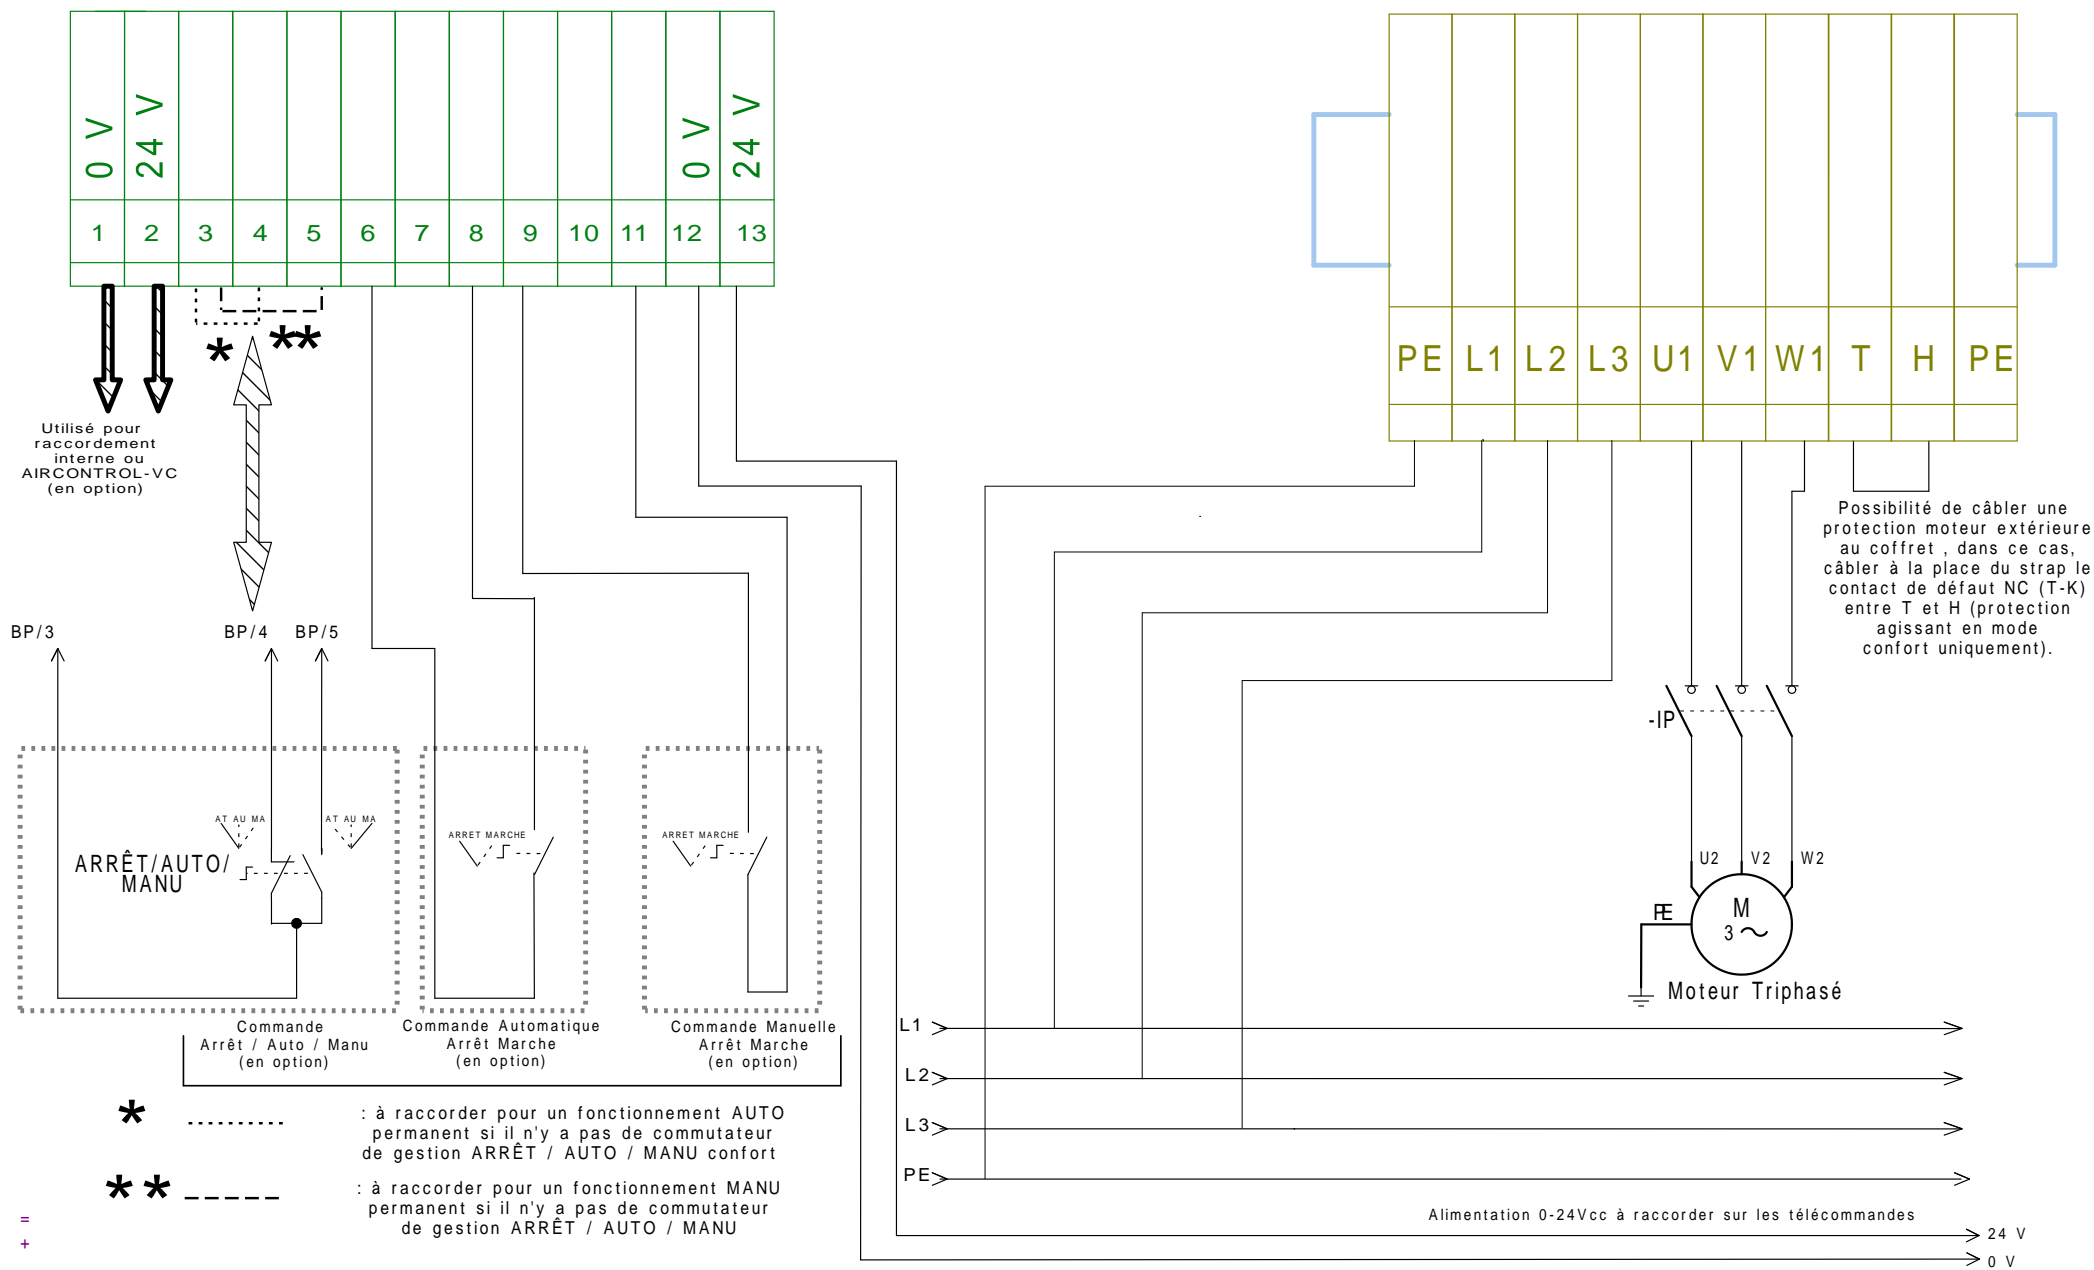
0 V
24 V
0 V
24 V
1 2 3 4 5 6 7 8 9 10 11 12 13

PE L1 L2 L3 U1 V1 W1 T H PE

* **

Utilisé pour raccordement interne ou AIRCONTROL-VC (en option)

Possibilité de câbler une protection moteur extérieure au coffret , dans ce cas, câbler à la place du strap le contact de défaut NC (T-K) entre T et H (protection agissant en mode confort uniquement).

BP/3 BP/4 BP/5

-IP

AT AU MA
AT AU MA
ARRÊT/AUTO/ MANU
ARRET MARCHE
ARRET MARCHE

U2 V2 W2
PE
M
3 ~
Moteur Triphasé

Commande Arrêt / Auto / Manu (en option)
Commande Automatique Arrêt Marche (en option)
Commande Manuelle Arrêt Marche (en option)

L1
L2
L3
PE

* : à raccorder pour un fonctionnement AUTO permanent si il n'y a pas de commutateur de gestion ARRÊT / AUTO / MANU confort

** : à raccorder pour un fonctionnement MANU permanent si il n'y a pas de commutateur de gestion ARRÊT / AUTO / MANU

Alimentation 0-24Vcc à raccorder sur les télécommandes
24 V
0 V
=
+